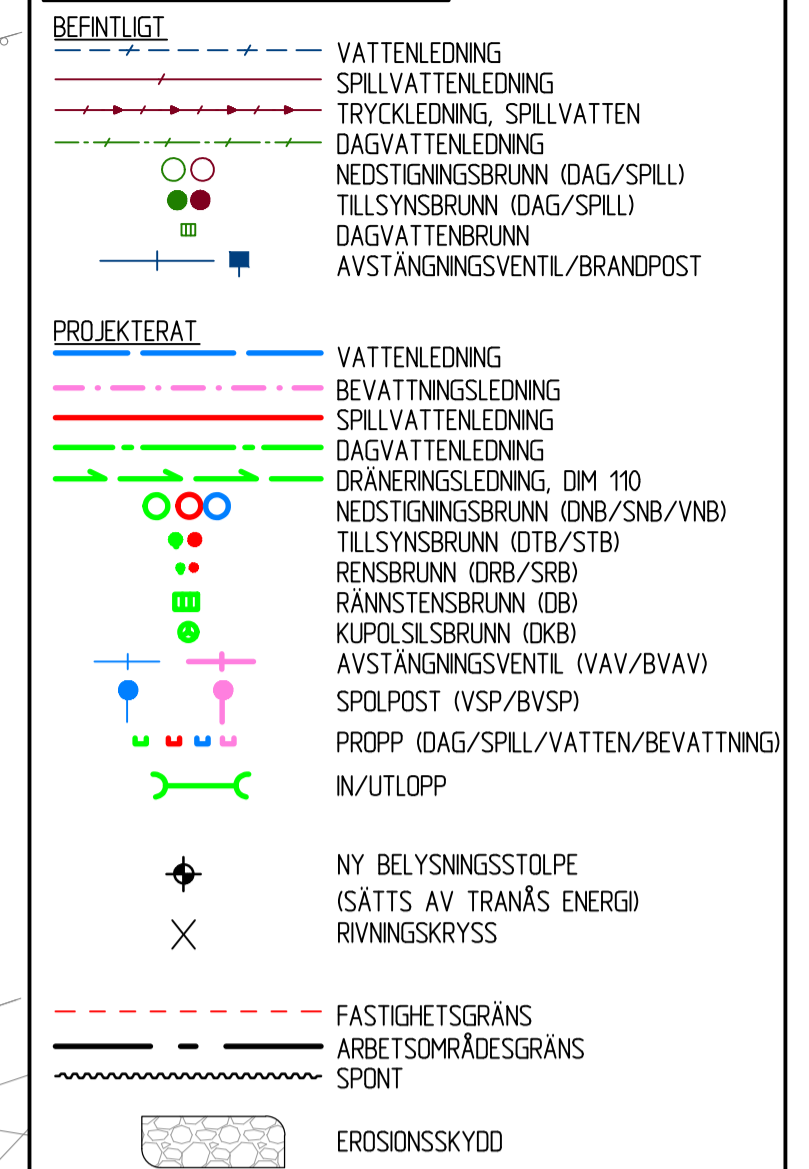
BEFINTLIGT

VATTENLEDNING
SPILLVATTENLEDNING
TRYCKLEDNING, SPILLVATTEN
DAGVATTENLEDNING
NEDSTIGNINGSBRUNN (DAG/SPILL)
TILLSYNSBRUNN (DAG/SPILL)
DAGVATTENBRUNN
AVSTÄNGNINGSVENTIL/BRANDPOST

PROJEKTERAT

VATTENLEDNING
BEVATTNINGSLEDNING
SPILLVATTENLEDNING
DAGVATTENLEDNING
DRÄNERINGSLEDNING, DIM 110
NEDSTIGNINGSBRUNN (DNB/SNB/VNB)
TILLSYNSBRUNN (DTB/STB)
RENSBRUNN (DRB/SRB)
RÄNNSTENSBRUNN (DB)
KUPOLSILSBRUNN (DKB)
AVSTÄNGNINGSVENTIL (VAV/BVAV)
SPOLPOST (VSP/BVSP)
PROPP (DAG/SPILL/VATTEN/BEVATTNING)
IN/UTLOPP

NY BELYSNINGSSTOLPE
(SÄTTS AV TRANÅS ENERGI)
RIVNINGSKRYSS

FASTIGHETSGRÄNS
ARBETSOMRÅDESGRÄNS
SPONT

EROSIONSSKYDD